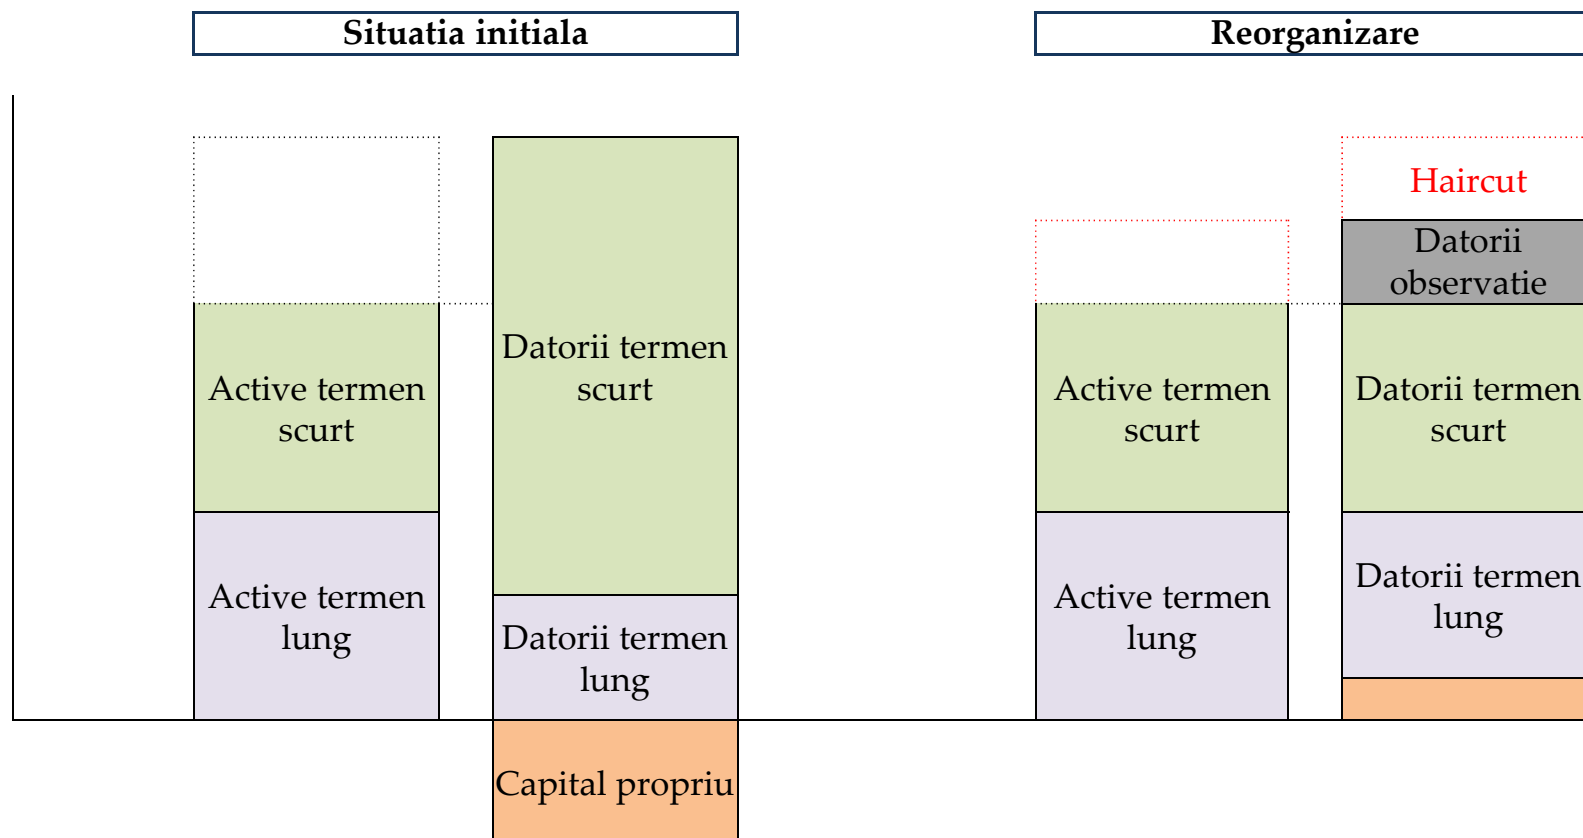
Situatia initiala

Reorganizare

Active termen scurt

Active termen lung

Datorii termen scurt

Datorii termen lung

Capital propriu

Haircut

Datorii observatie

Active termen scurt

Active termen lung

Datorii termen scurt

Datorii termen lung